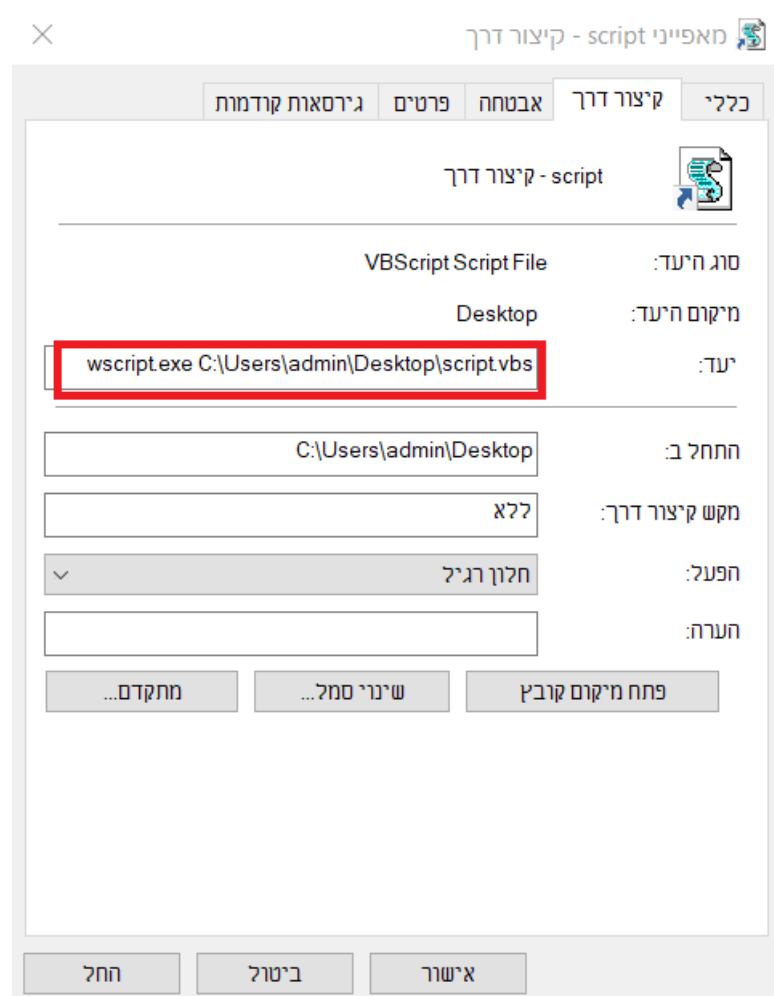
מאפייני script - קיצור דרך

כללי | קיצור דרך | אבטחה | פרטים | גירסאות קודמות

script - קיצור דרך

סוג היעד: VBScript Script File

מיקום היעד: Desktop

יעד: wscript.exe C:\Users\admin\Desktop\script.vbs

התחל ב: C:\Users\admin\Desktop

מקש קיצור דרך: ללא

הפעל: חלון רגיל

הערה:

פתח מיקום קובץ | שינוי סמל... | מתקדם...

אישור | ביטול | החל